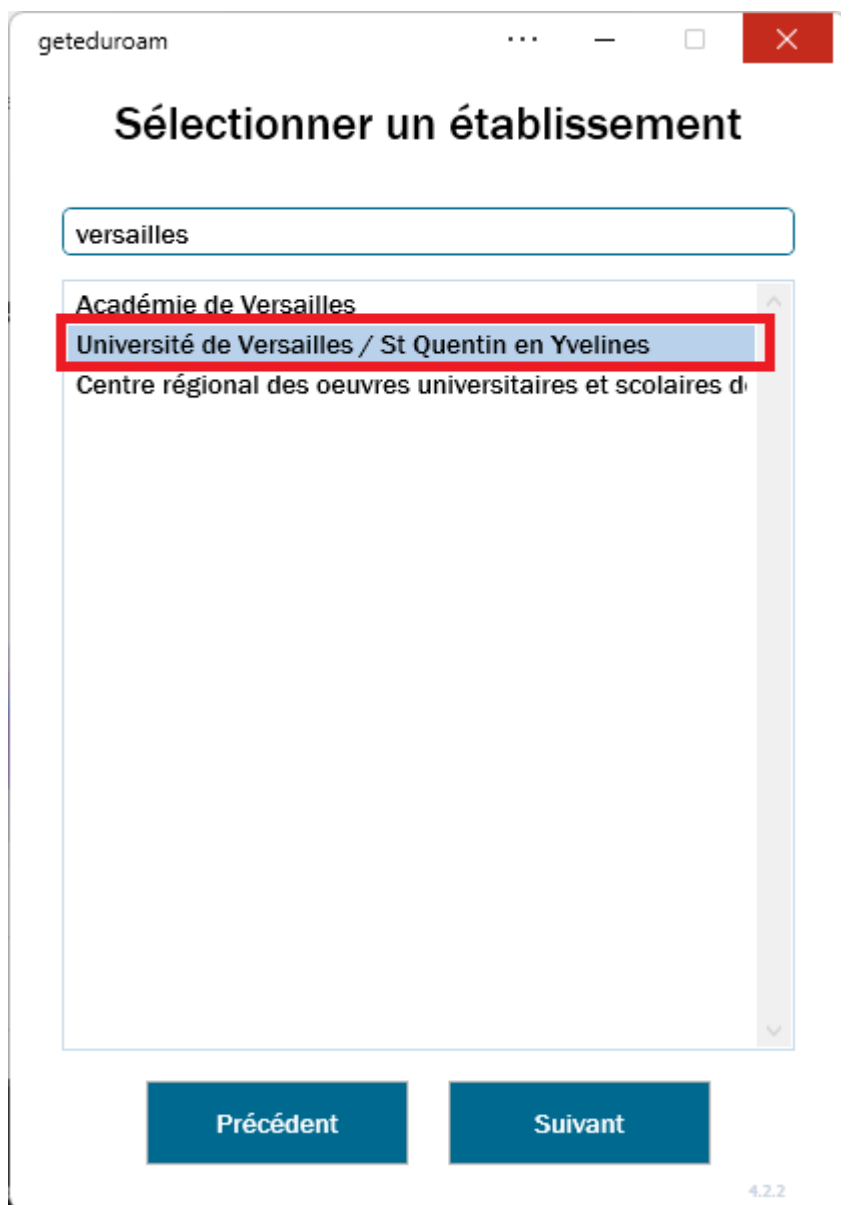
geteduroam

Sélectionner un établissement

versailles

Académie de Versailles
Université de Versailles / St Quentin en Yvelines
Centre régional des oeuvres universitaires et scolaires d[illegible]

Précédent

Suivant

4.2.2